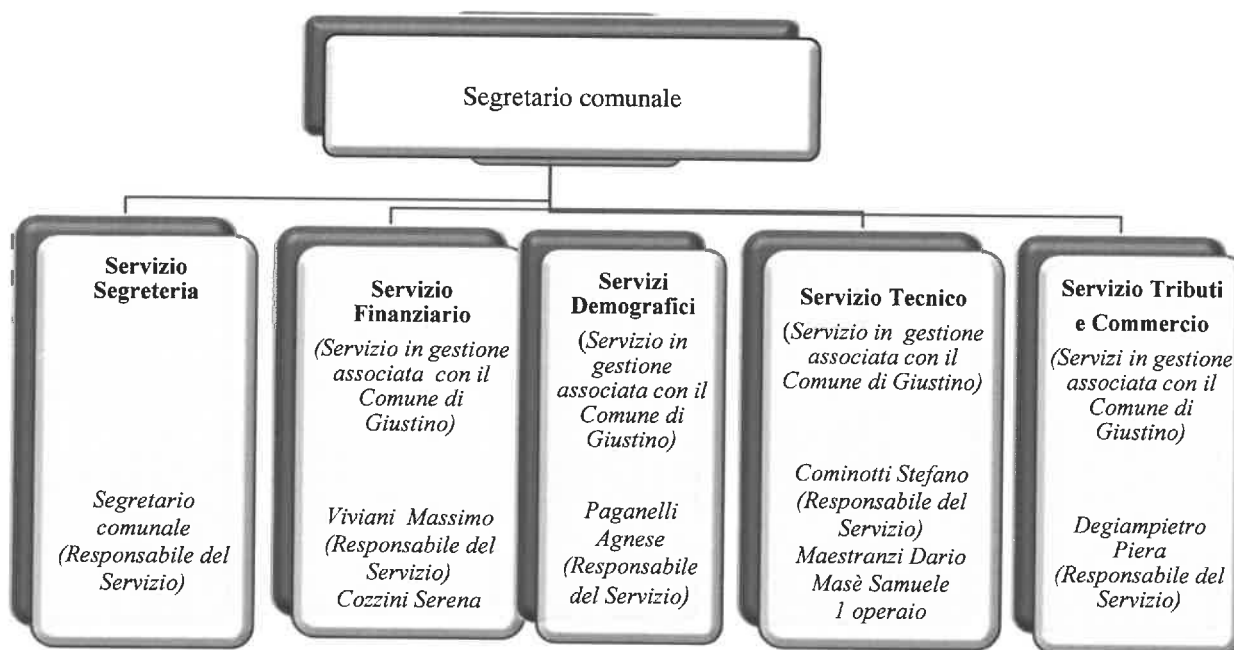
Segretario comunale

Servizio Segreteria

Segretario comunale (Responsabile del Servizio)

Servizio Finanziario

(Servizio in gestione associata con il Comune di Giustino)

Viviani Massimo (Responsabile del Servizio) Cozzini Serena

Servizi Demografici

(Servizio in gestione associata con il Comune di Giustino)

Paganelli Agnese (Responsabile del Servizio)

Servizio Tecnico

(Servizio in gestione associata con il Comune di Giustino)

Cominotti Stefano (Responsabile del Servizio) Maestranzi Dario Masè Samuele 1 operaio

Servizio Tributi e Commercio

(Servizi in gestione associata con il Comune di Giustino)

Degiampietro Piera (Responsabile del Servizio)